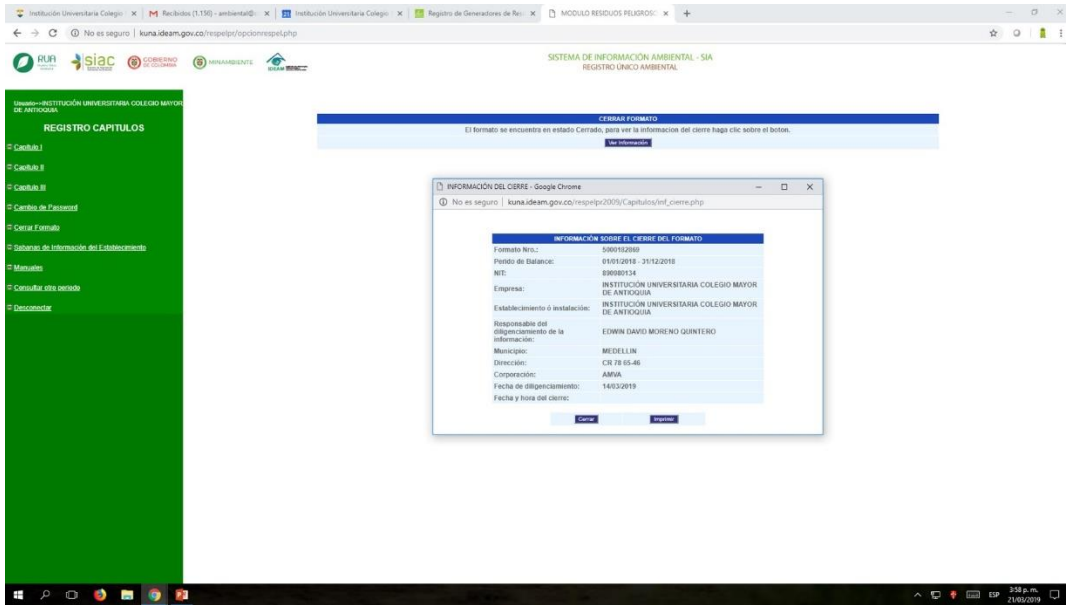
Institución Universitaria Colegio × | Recibidos (1.150) - ambiental@ × | Institución Universitaria Colegio × | Registro de Generadores de Res × | MODULO RESIDUOS PELIGROSO × | +

No es seguro | kuna.ideam.gov.co/respelpr/opcionrespel.php

RUA | siac | GOBIERNO DE COLOMBIA | MINAMBIENTE | IDEAM

SISTEMA DE INFORMACIÓN AMBIENTAL - SIA
REGISTRO ÚNICO AMBIENTAL

Usuario-->INSTITUCIÓN UNIVERSITARIA COLEGIO MAYOR DE ANTIOQUIA

REGISTRO CAPITULOS

Capitulo I
Capitulo II
Capitulo III
Cambio de Password
Cerrar Formato
Sabanas de Información del Establecimiento
Manuales
Consultar otro periodo
Desconectar

CERRAR FORMATO
El formato se encuentra en estado Cerrado, para ver la informacion del cierre haga clic sobre el boton.
Ver Información

INFORMACIÓN DEL CIERRE - Google Chrome
No es seguro | kuna.ideam.gov.co/respelpr2009/Capitulos/inf_cierre.php

INFORMACIÓN SOBRE EL CIERRE DEL FORMATO

| | |
|---|---|
| Formato Nro.: | 500012080 |
| Periodo de Balance: | 01/01/2018 - 31/12/2018 |
| NIT: | 890980134 |
| Empresa: | INSTITUCIÓN UNIVERSITARIA COLEGIO MAYOR DE ANTIOQUIA |
| Establecimiento ó instalación: | INSTITUCIÓN UNIVERSITARIA COLEGIO MAYOR DE ANTIOQUIA |
| Responsable del diligenciamiento de la información: | EDWIN DAVID MORENO QUINTERO |
| Municipio: | MEDELLIN |
| Dirección: | CR 78 65-46 |
| Corporación: | AMVA |
| Fecha de diligenciamiento: | 14/03/2019 |
| Fecha y hora del cierre: | |

Cerrar | Imprimir

ESP 3:58 p. m. 21/03/2019